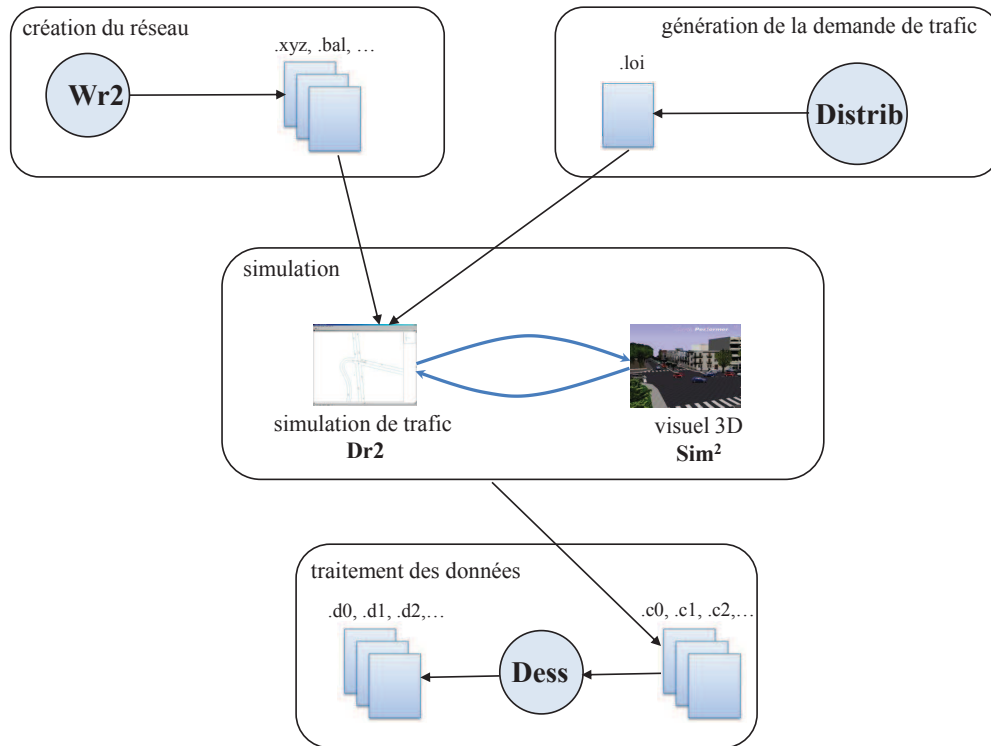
création du réseau

.xyz, .bal, …

Wr2

génération de la demande de trafic

.loi

Distrib

simulation

simulation de trafic
**Dr2**

visuel 3D
**Sim²**

traitement des données

.d0, .d1, .d2,…

Dess

.c0, .c1, .c2,…